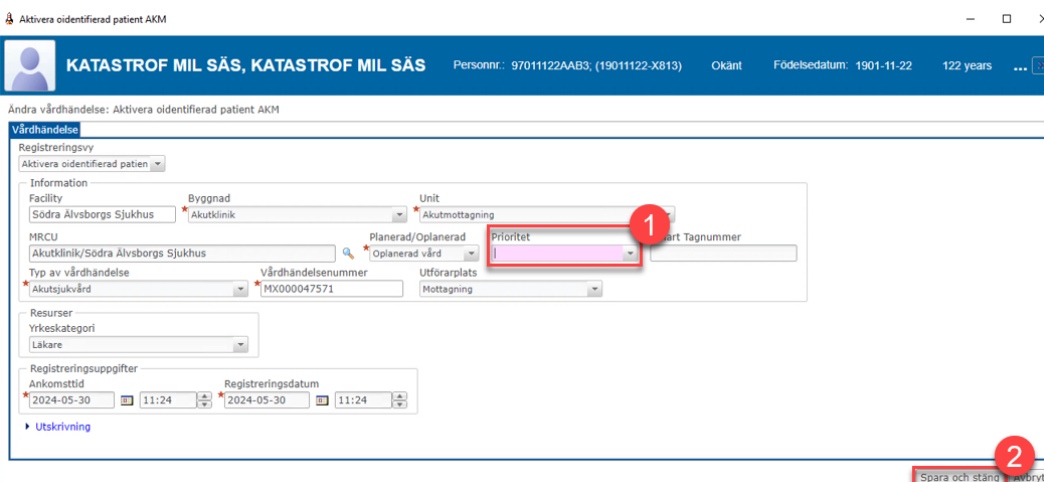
Aktivera oidentifierad patient AKM

KATASTROF MIL SÄS, KATASTROF MIL SÄS

Personnr.: 97011122AAB3; (19011122-X813)

Okänt

Födelsedatum: 1901-11-22

122 years

...

Ändra vårdhändelse: Aktivera oidentifierad patient AKM

Vårdhändelse

Registreringsvy

Aktivera oidentifierad patien

Information

Facility

Södra Älvsborgs Sjukhus

Byggnad

Akutklinik

Unit

Akutmottagning

1

MRCU

Akutklinik/Södra Älvsborgs Sjukhus

Planerad/Oplanerad

Oplanerad vård

Prioritet

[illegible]art Tagnummer

Typ av vårdhändelse

Akutsjukvård

Vårdhändelsenummer

MX000047571

Utförarplats

Mottagning

Resurser

Yrkeskategori

Läkare

Registreringsuppgifter

Ankomsttid

2024-05-30

11:24

Registreringsdatum

2024-05-30

11:24

Utskrivning

2

Spara och stäng

Avbryt